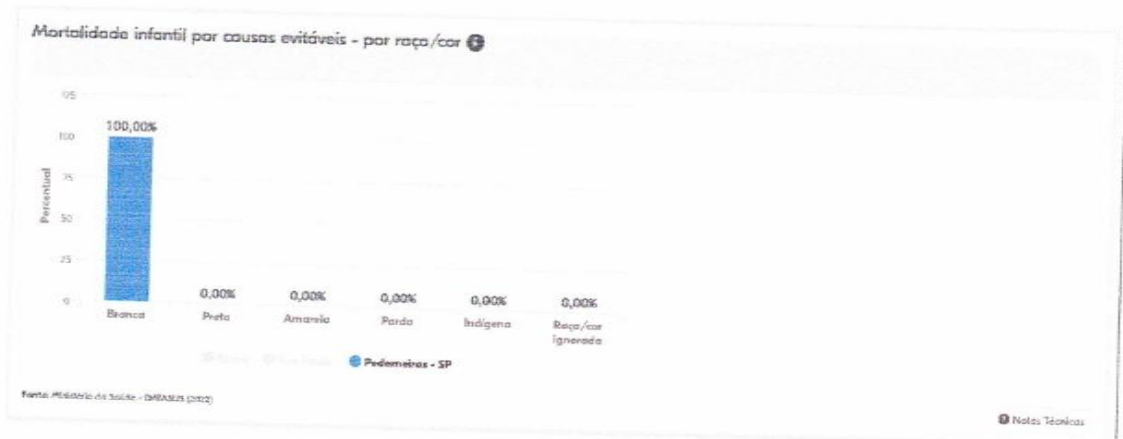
Mortalidade infantil por causas evitáveis - por raça/cor

125
100
75
50
25
0

Percentual

100,00%
0,00%
0,00%
0,00%
0,00%
0,00%

Branca
Preta
Amarela
Parda
Indígena
Raça/cor ignorada

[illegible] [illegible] Pedemeiras - SP

Fonte: Ministério da Saúde - DATASUS (2012)

Notas Técnicas